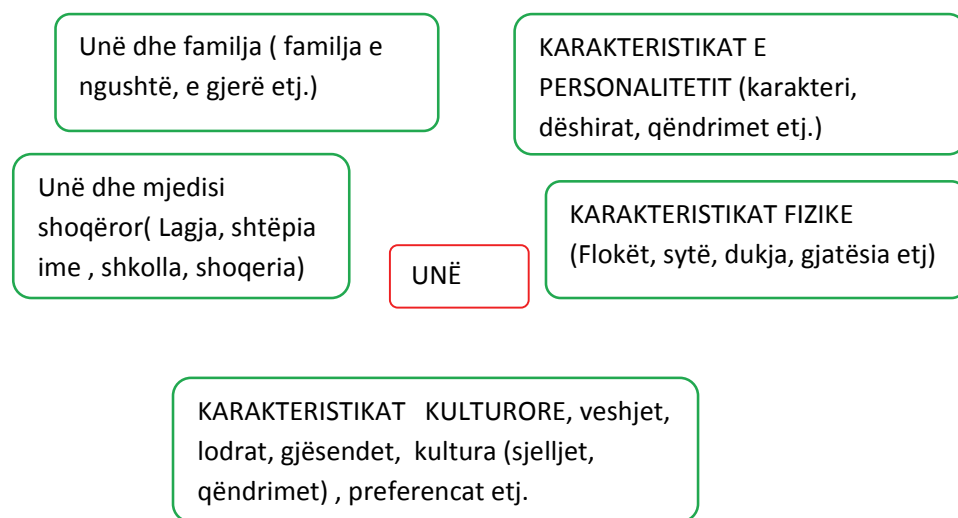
Unë dhe familja ( familja e ngushtë, e gjerë etj.)

KARAKTERISTIKAT E PERSONALITETIT (karakteri, dëshirat, qëndrimet etj.)

Unë dhe mjedisi shoqëror( Lagja, shtëpia ime , shkolla, shoqeria)

UNË

KARAKTERISTIKAT FIZIKE (Flokët, sytë, dukja, gjatësia etj)

KARAKTERISTIKAT KULTURORE, veshjet, lodrat, gjësendet, kultura (sjelljet, qëndrimet) , preferencat etj.